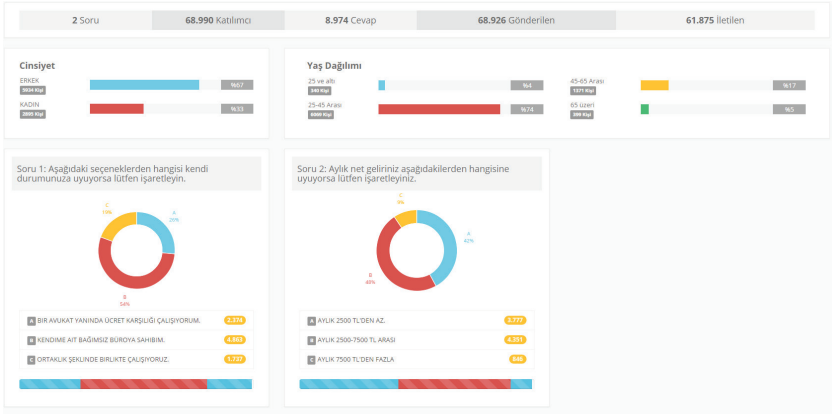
2 Soru | 68.990 Katılımcı | 8.974 Cevap | 68.926 Gönderilen | 61.875 İletilen

Cinsiyet

ERKEK
5624 Kişi
%67

KADIN
2695 Kişi
%33

Yaş Dağılımı

25 ve altı
340 Kişi
%4

25-45 Arası
6080 Kişi
%74

45-65 Arası
1371 Kişi
%17

65 üzeri
390 Kişi
%5

Soru 1: Aşağıdaki seçeneklerden hangisi kendi durumunuza uyuyorsa lütfen işaretleyin.

C
14%

A
20%

B
54%

A BIR AVUKAT YANINDA ÜCRET KARŞILIĞI ÇALIŞIYORUM. 2.376
B KENDIME AIT BAĞIMSIZ BÜROYA SAHIBIM. 4.863
C ORTAKLIK ŞEKLINDE BIRLIKTE ÇALIŞIYORUZ. 1.737

Soru 2: Aylık net geliriniz aşağıdakilerden hangisine uyuyorsa lütfen işaretleyiniz.

C
9%

A
42%

B
48%

A AYLIK 2500 TL'DEN AZ. 3.777
B AYLIK 2500-7500 TL ARASI 4.351
C AYLIK 7500 TL'DEN FAZLA 846